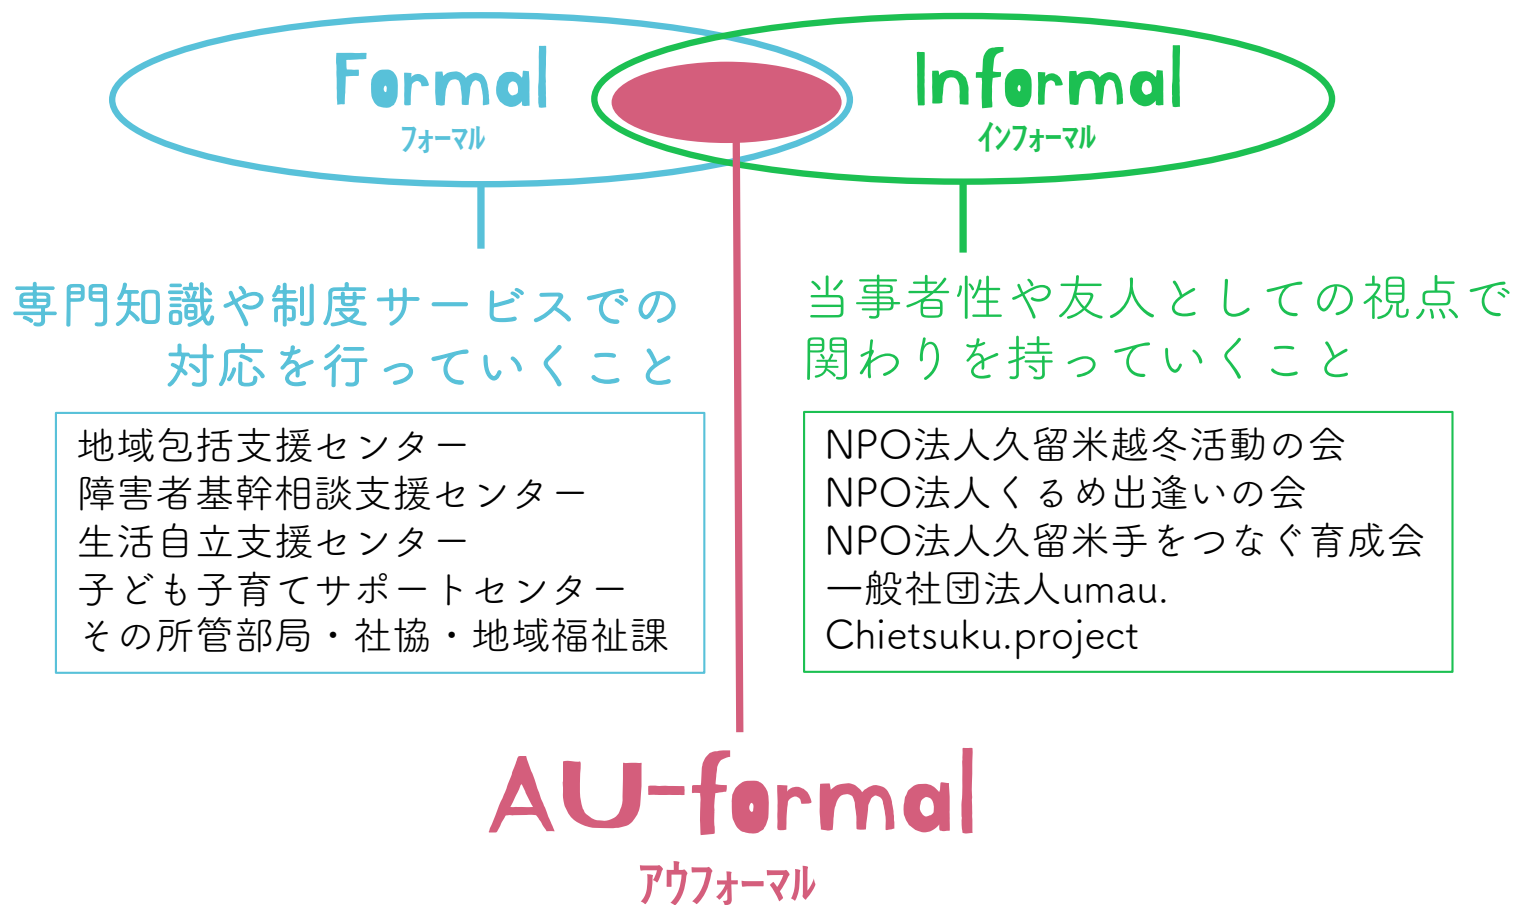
Formal
フォーマル

Informal
インフォーマル

専門知識や制度サービスでの対応を行っていくこと

当事者性や友人としての視点で関わりを持っていくこと

地域包括支援センター
障害者基幹相談支援センター
生活自立支援センター
子ども子育てサポートセンター
その所管部局・社協・地域福祉課

NPO法人久留米越冬活動の会
NPO法人くるめ出逢いの会
NPO法人久留米手をつなぐ育成会
一般社団法人umau.
Chietsuku.project

AU-formal
アウフォーマル